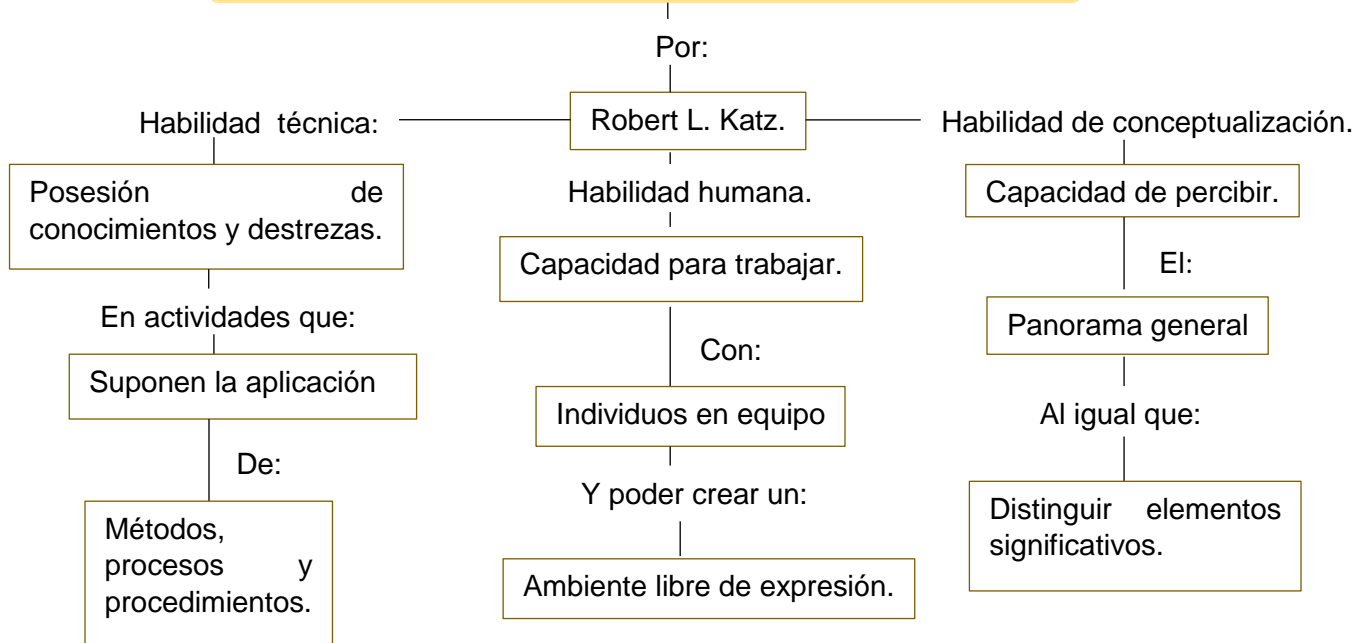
Por:

Robert L. Katz.

Habilidad técnica:

Posesión de conocimientos y destrezas.

En actividades que:

Suponen la aplicación

De:

Métodos, procesos y procedimientos.

Habilidad humana.

Capacidad para trabajar.

Con:

Individuos en equipo

Y poder crear un:

Ambiente libre de expresión.

Habilidad de conceptualización.

Capacidad de percibir.

El:

Panorama general

Al igual que:

Distinguir elementos significativos.